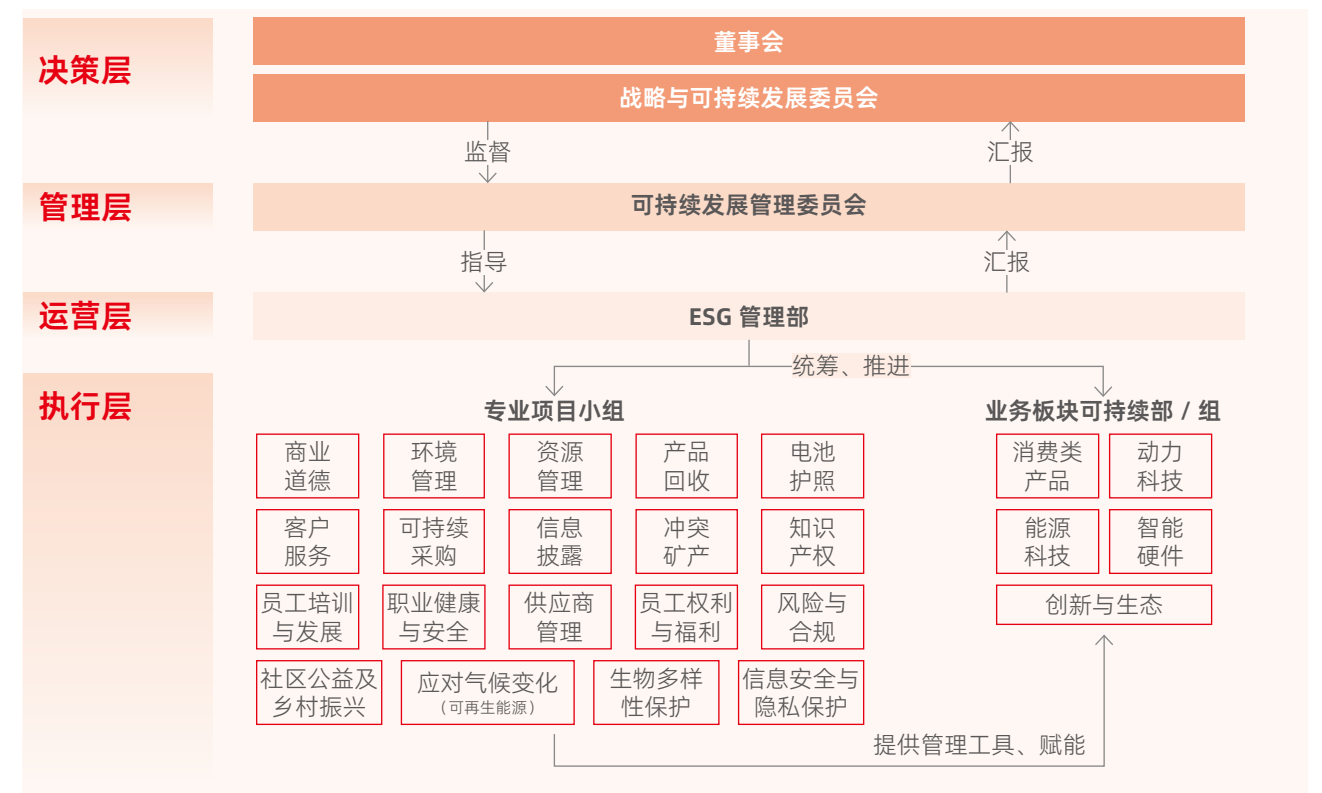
决策层

董事会

战略与可持续发展委员会

监督

汇报

管理层

可持续发展管理委员会

指导

汇报

运营层

ESG 管理部

统筹、推进

执行层

专业项目小组

商业道德

环境管理

资源管理

产品回收

电池护照

客户服务

可持续采购

信息披露

冲突矿产

知识产权

员工培训与发展

职业健康与安全

供应商管理

员工权利与福利

风险与合规

社区公益及乡村振兴

应对气候变化
（可再生能源）

生物多样性保护

信息安全与隐私保护

业务板块可持续部 / 组

消费类产品

动力科技

能源科技

智能硬件

创新与生态

提供管理工具、赋能